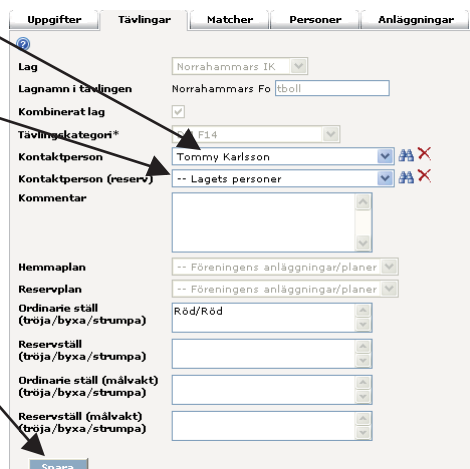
Uppgifter | Tävlingar | Matcher | Personer | Anläggningar

Lag
Norrahammars IK

Lagnamn i tävlingen
Norrahammars Fotboll

Kombinerat lag

Tävlingskategori*
F14

Kontaktperson
Tommy Karlsson

Kontaktperson (reserv)
-- Lagets personer

Kommentar

Hemmaplan
-- Föreningens anläggningar/planer

Reservplan
-- Föreningens anläggningar/planer

Ordinarie ställ (tröja/byxa/strumpa)
Röd/Röd

Reservställ (tröja/byxa/strumpa)

Ordinarie ställ (målvakt) (tröja/byxa/strumpa)

Reservställ (målvakt) (tröja/byxa/strumpa)

Spara